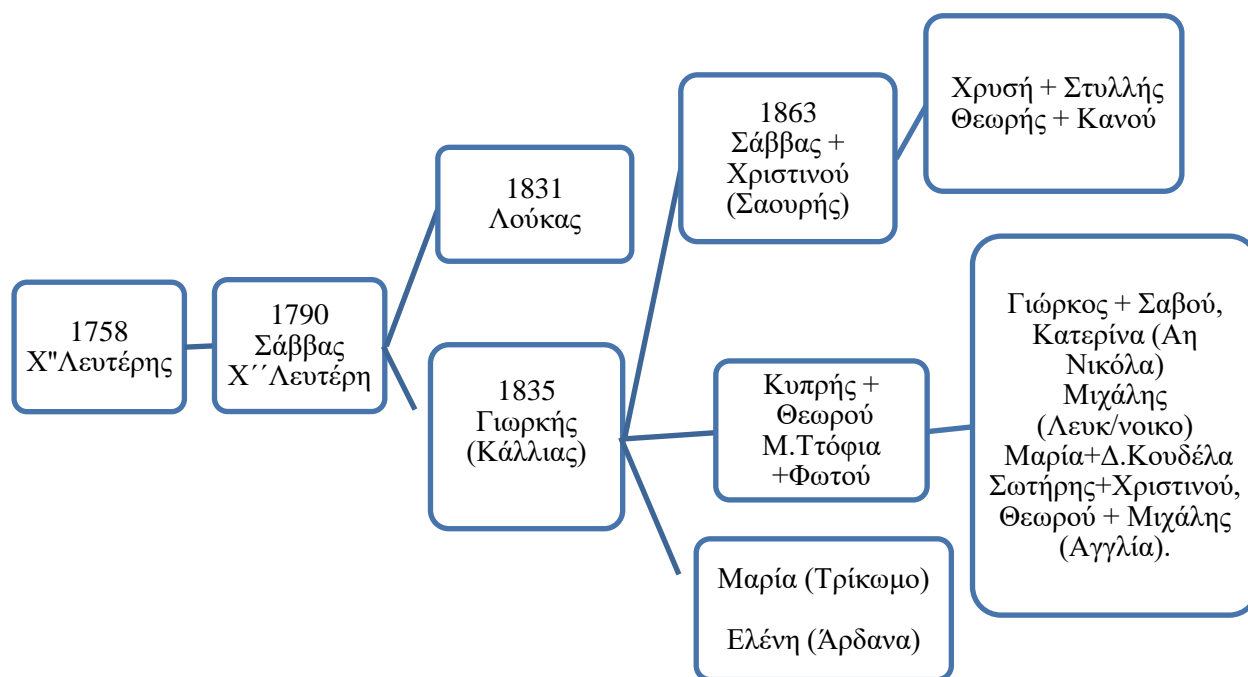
1758
Χ"Λευτέρης

1790
Σάββας
Χ΄΄Λευτέρη

1831
Λούκας

1835
Γιωρκής
(Κάλλιας)

1863
Σάββας +
Χριστινού
(Σαουρής)

Χρυσή + Στυλλής
Θεωρής + Κανού

Κυπρής +
Θεωρού
Μ.Ττόφια
+Φωτού

Γιώρκος + Σαβού,
Κατερίνα (Αη
Νικόλα)
Μιχάλης
(Λευκ/νοικο)
Μαρία+Δ.Κουδέλα
Σωτήρης+Χριστινού,
Θεωρού + Μιχάλης
(Αγγλία).

Μαρία (Τρίκωμο)

Ελένη (Άρδανα)